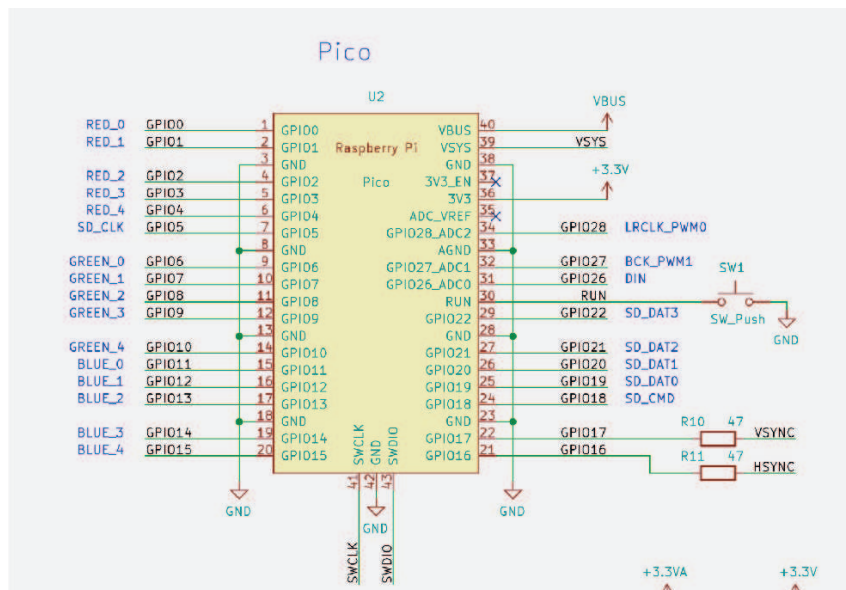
Pico

U2

Raspberry Pi Pico

| Left net | Left label | Pin | Pin name | Pin name | Pin | Right label | Right net |
|---|---|---|---|---|---|---|---|
| RED_0 | GPIO0 | 1 | GPIO0 | VBUS | 40 | | VBUS |
| RED_1 | GPIO1 | 2 | GPIO1 | VSYS | 39 | VSYS | |
| | | 3 | GND | GND | 38 | | |
| RED_2 | GPIO2 | 4 | GPIO2 | 3V3_EN | 37 | | |
| RED_3 | GPIO3 | 5 | GPIO3 | 3V3 | 36 | | +3.3V |
| RED_4 | GPIO4 | 6 | GPIO4 | ADC_VREF | 35 | | |
| SD_CLK | GPIO5 | 7 | GPIO5 | GPIO28_ADC2 | 34 | GPIO28 | LRCLK_PWM0 |
| | | 8 | GND | AGND | 33 | | |
| GREEN_0 | GPIO6 | 9 | GPIO6 | GPIO27_ADC1 | 32 | GPIO27 | BCK_PWM1 |
| GREEN_1 | GPIO7 | 10 | GPIO7 | GPIO26_ADC0 | 31 | GPIO26 | DIN |
| GREEN_2 | GPIO8 | 11 | GPIO8 | RUN | 30 | RUN | |
| GREEN_3 | GPIO9 | 12 | GPIO9 | GPIO22 | 29 | GPIO22 | SD_DAT3 |
| | | 13 | GND | GND | 28 | | |
| GREEN_4 | GPIO10 | 14 | GPIO10 | GPIO21 | 27 | GPIO21 | SD_DAT2 |
| BLUE_0 | GPIO11 | 15 | GPIO11 | GPIO20 | 26 | GPIO20 | SD_DAT1 |
| BLUE_1 | GPIO12 | 16 | GPIO12 | GPIO19 | 25 | GPIO19 | SD_DAT0 |
| BLUE_2 | GPIO13 | 17 | GPIO13 | GPIO18 | 24 | GPIO18 | SD_CMD |
| | | 18 | GND | GND | 23 | | |
| BLUE_3 | GPIO14 | 19 | GPIO14 | GPIO17 | 22 | GPIO17 | |
| BLUE_4 | GPIO15 | 20 | GPIO15 | GPIO16 | 21 | GPIO16 | |

SWCLK GND SWDIO
41 42 43

SW1
SW_Push
GND

R10 47 VSYNC
R11 47 HSYNC

GND GND GND

SWCLK SWDIO

+3.3VA +3.3V